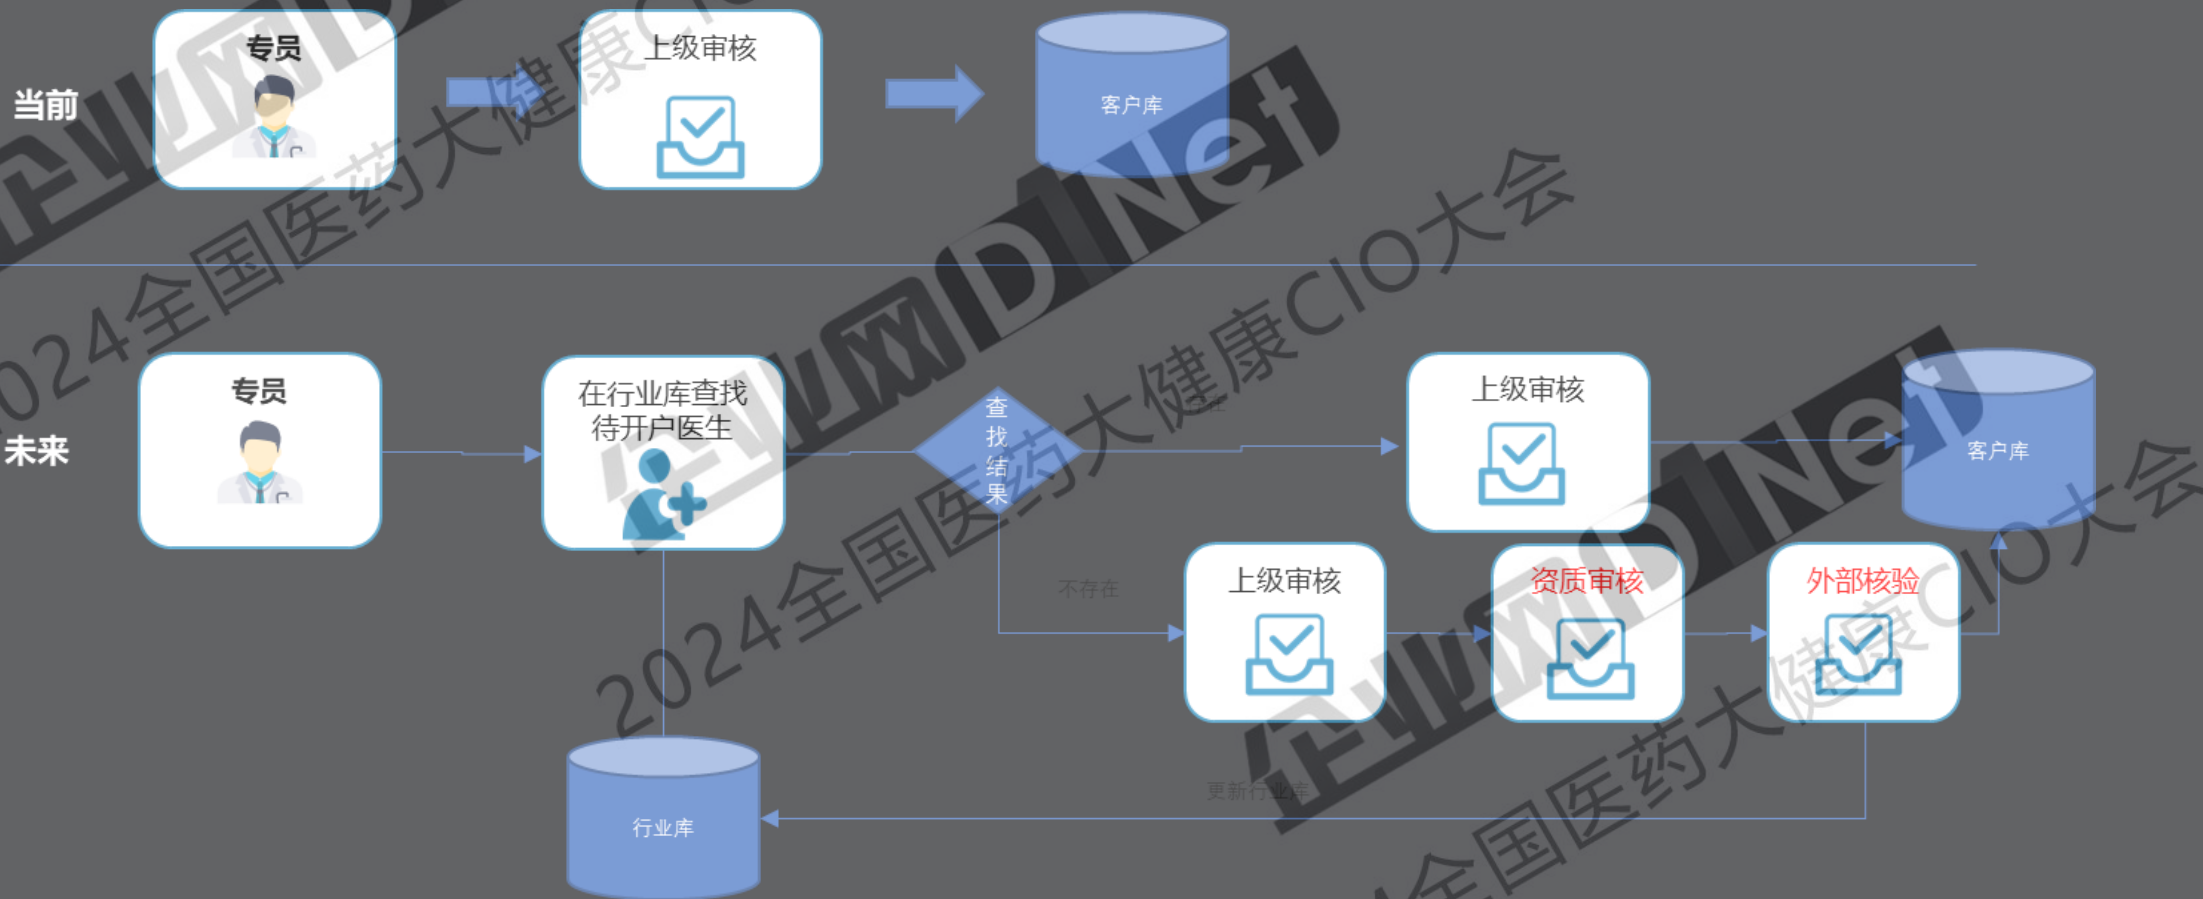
当前

专员

上级审核

客户库

未来

专员

在行业库查找待开户医生

查找结果

存在

上级审核

客户库

不存在

上级审核

资质审核

外部核验

更新行业库

行业库

企业网D1Net

2024全国医药大健康CIO大会

企业网D1Net

2024全国医药大健康CIO大会

企业网D1Net

2024全国医药大健康CIO大会